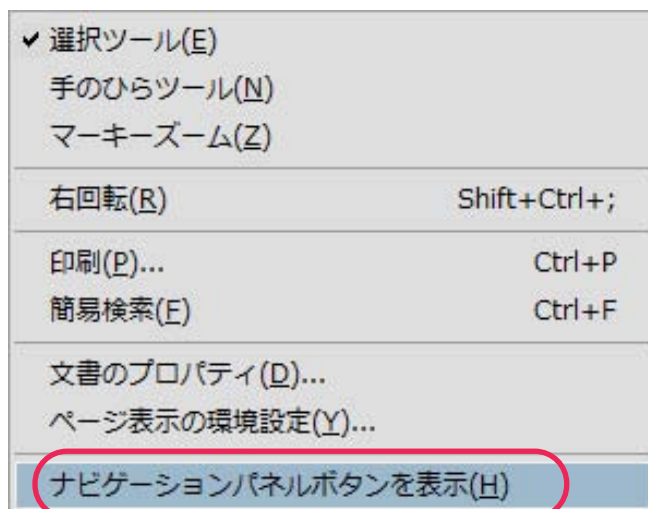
✔ 選択ツール(E)
手のひらツール(N)
マーキーズーム(Z)

右回転(R) Shift+Ctrl+;

印刷(P)... Ctrl+P
簡易検索(F) Ctrl+F

文書のプロパティ(D)...
ページ表示の環境設定(Y)...

ナビゲーションパネルボタンを表示(H)